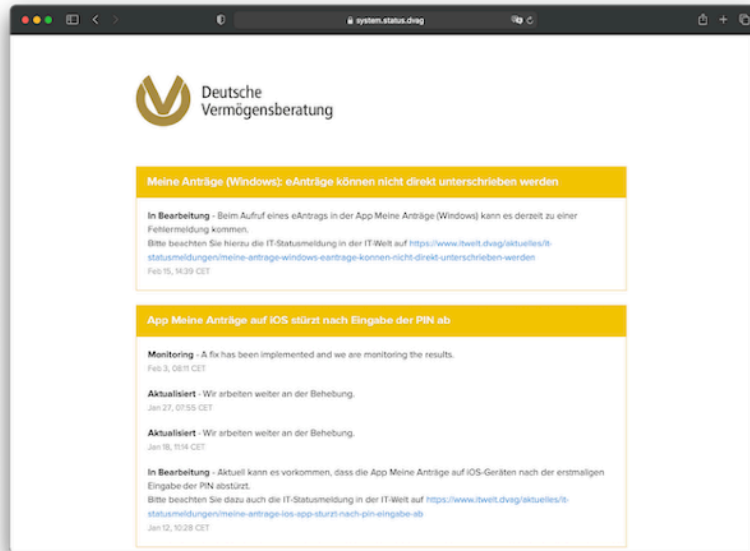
system.status.dvag

Deutsche Vermögensberatung

Meine Anträge (Windows): eAnträge können nicht direkt unterschrieben werden

In Bearbeitung - Beim Aufruf eines eAntrags in der App Meine Anträge (Windows) kann es derzeit zu einer Fehlermeldung kommen.
Bitte beachten Sie hierzu die IT-Statusmeldung in der IT-Welt auf https://www.itwelt.dvag/aktuelles/it-statusmeldungen/meine-antrage-windows-eantrage-konnen-nicht-direkt-unterschrieben-werden
Feb 15, 14:39 CET

App Meine Anträge auf iOS stürzt nach Eingabe der PIN ab

Monitoring - A fix has been implemented and we are monitoring the results.
Feb 3, 08:11 CET

Aktualisiert - Wir arbeiten weiter an der Behebung.
Jan 27, 07:55 CET

Aktualisiert - Wir arbeiten weiter an der Behebung.
Jan 18, 11:14 CET

In Bearbeitung - Aktuell kann es vorkommen, dass die App Meine Anträge auf iOS-Geräten nach der erstmaligen Eingabe der PIN abstürzt.
Bitte beachten Sie dazu auch die IT-Statusmeldung in der IT-Welt auf https://www.itwelt.dvag/aktuelles/it-statusmeldungen/meine-antrage-ios-app-sturzt-nach-pin-eingabe-ab
Jan 12, 10:28 CET